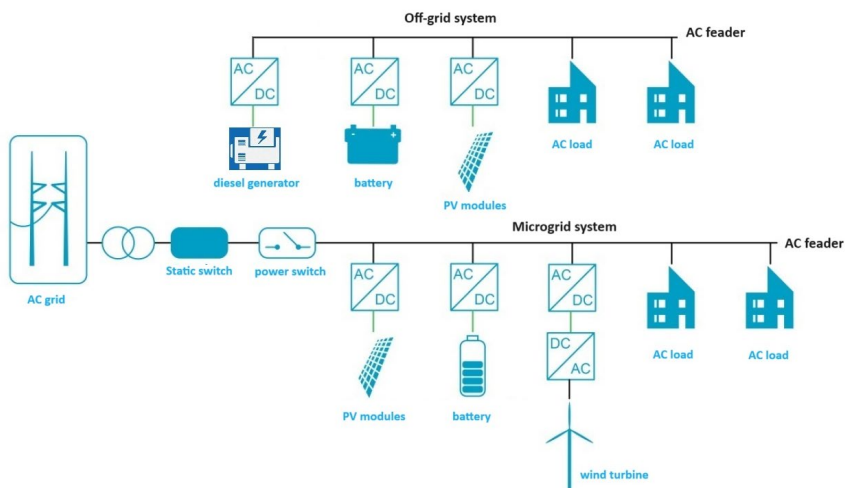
Off-grid system

AC feader

AC
DC

AC
DC

AC
DC

AC load

AC load

diesel generator

battery

PV modules

Microgrid system

AC feader

AC grid

Static switch

power switch

AC
DC

AC
DC

AC
DC

DC
AC

AC load

AC load

PV modules

battery

wind turbine